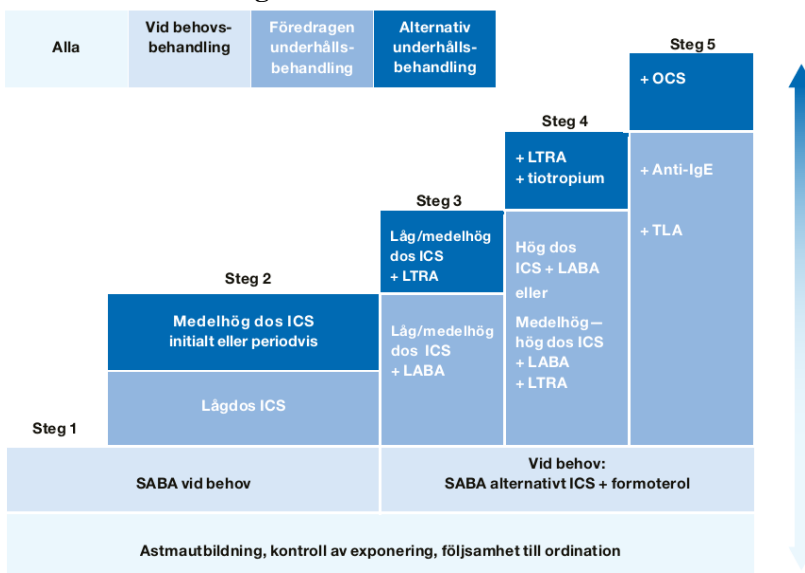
| Alla | Vid behovsbehandling | Föredragen underhållsbehandling | Alternativ underhållsbehandling |
|---|---|---|---|

Steg 5

+ OCS

+ Anti-IgE

+ TLA

Steg 4

+ LTRA
+ tiotropium

Hög dos ICS + LABA
eller
Medelhög – hög dos ICS + LABA + LTRA

Steg 3

Låg/medelhög dos ICS + LTRA

Låg/medelhög dos ICS + LABA

Steg 2

Medelhög dos ICS initialt eller periodvis

Lågdos ICS

Steg 1

SABA vid behov

Vid behov:
SABA alternativt ICS + formoterol

Astmautbildning, kontroll av exponering, följsamhet till ordination